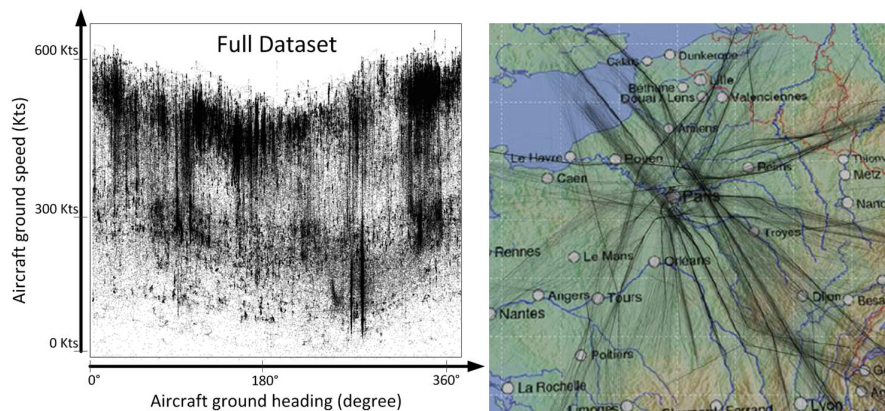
Full Dataset

600 Kts

300 Kts

0 Kts

Aircraft ground speed (Kts)

0°

180°

360°

Aircraft ground heading (degree)

Calais

Dunkerque

Béthune

Lille

Douai

Lens

Valenciennes

Amiens

Le Havre

Rouen

Reims

Thionv

Metz

Caen

Paris

Nanc

Troyes

Rennes

Le Mans

Orléans

Angers

Tours

Dijon

Besa

Nantes

Poitiers

La Rochelle

Limoges

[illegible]

Lyon